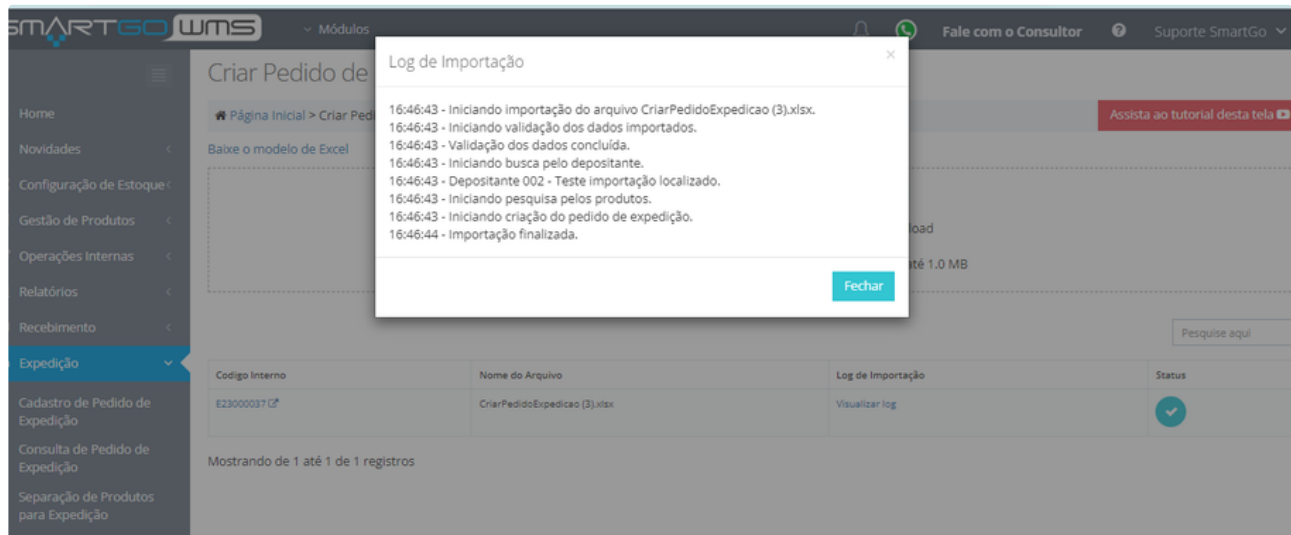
SMARTGO WMS
Módulos
Fale com o Consultor
Suporte SmartGo

Home
Novidades
Configuração de Estoque
Gestão de Produtos
Operações Internas
Relatórios
Recebimento
Expedição
Cadastro de Pedido de Expedição
Consulta de Pedido de Expedição
Separação de Produtos para Expedição

Criar Pedido de
Página Inicial > Criar Pedi
Assista ao tutorial desta tela
Baixe o modelo de Excel
load
até 1.0 MB

Log de Importação

16:46:43 - Iniciando importação do arquivo CriarPedidoExpedicao (3).xlsx.
16:46:43 - Iniciando validação dos dados importados.
16:46:43 - Validação dos dados concluída.
16:46:43 - Iniciando busca pelo depositante.
16:46:43 - Depositante 002 - Teste importação localizado.
16:46:43 - Iniciando pesquisa pelos produtos.
16:46:43 - Iniciando criação do pedido de expedição.
16:46:44 - Importação finalizada.

Fechar

Pesquise aqui

| Codigo Interno | Nome do Arquivo | Log de Importação | Status |
|---|---|---|---|
| E23000037 | CriarPedidoExpedicao (3).xlsx | Visualizar log | |

Mostrando de 1 até 1 de 1 registros